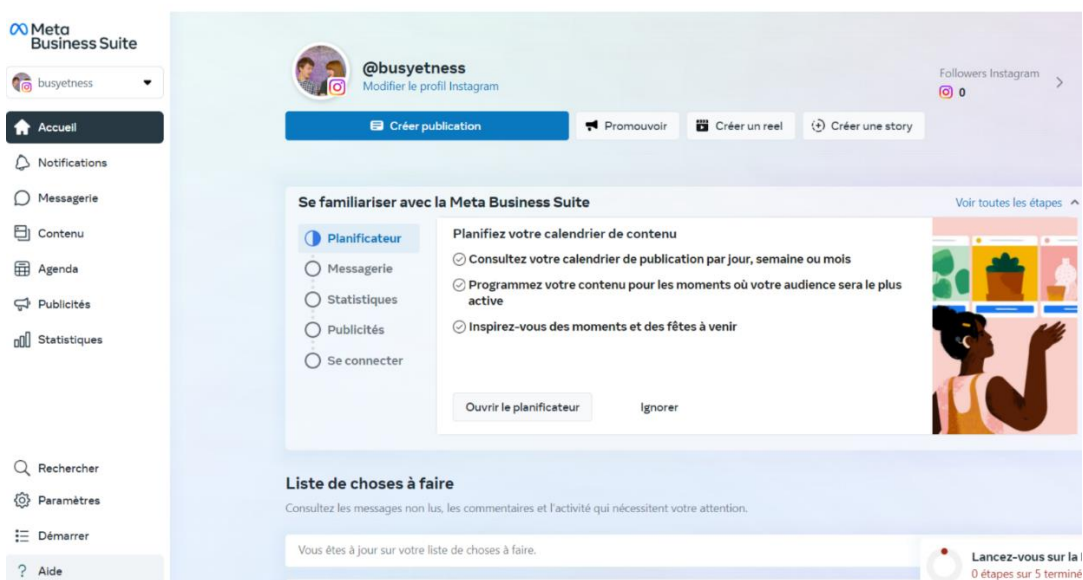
Meta Business Suite

busyetness

Accueil
Notifications
Messagerie
Contenu
Agenda
Publicités
Statistiques

Rechercher
Paramètres
Démarrer
Aide

@busyetness
Modifier le profil Instagram

Followers Instagram
0

Créer publication
Promouvoir
Créer un reel
Créer une story

Se familiariser avec la Meta Business Suite
Voir toutes les étapes

Planificateur
Messagerie
Statistiques
Publicités
Se connecter

Planifiez votre calendrier de contenu
Consultez votre calendrier de publication par jour, semaine ou mois
Programmez votre contenu pour les moments où votre audience sera le plus active
Inspirez-vous des moments et des fêtes à venir

Ouvrir le planificateur
Ignorer

Liste de choses à faire
Consultez les messages non lus, les commentaires et l'activité qui nécessitent votre attention.

Vous êtes à jour sur votre liste de choses à faire.

Lancez-vous sur la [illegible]
0 étapes sur 5 terminé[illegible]